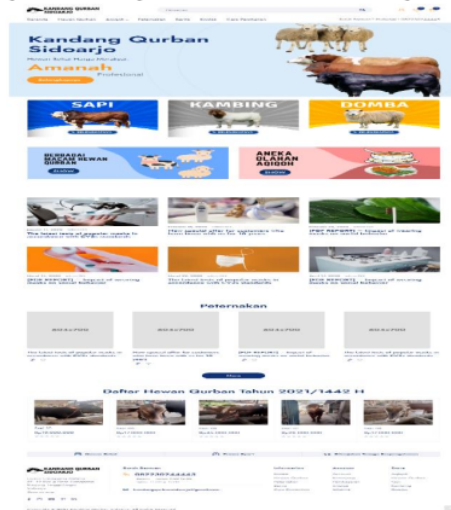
KANDANG QURBAN SIDOARJO

Kandang Qurban Sidoarjo

Amanah

Professional

SAPI

KAMBING

DOMBA

BERBAGAI MACAM HEWAN QURBAN

ANEKA OLAHAN AQIQOH

Peternakan

Daftar Hewan Qurban Tahun 2021/1442 H

KANDANG QURBAN SIDOARJO

087730744443